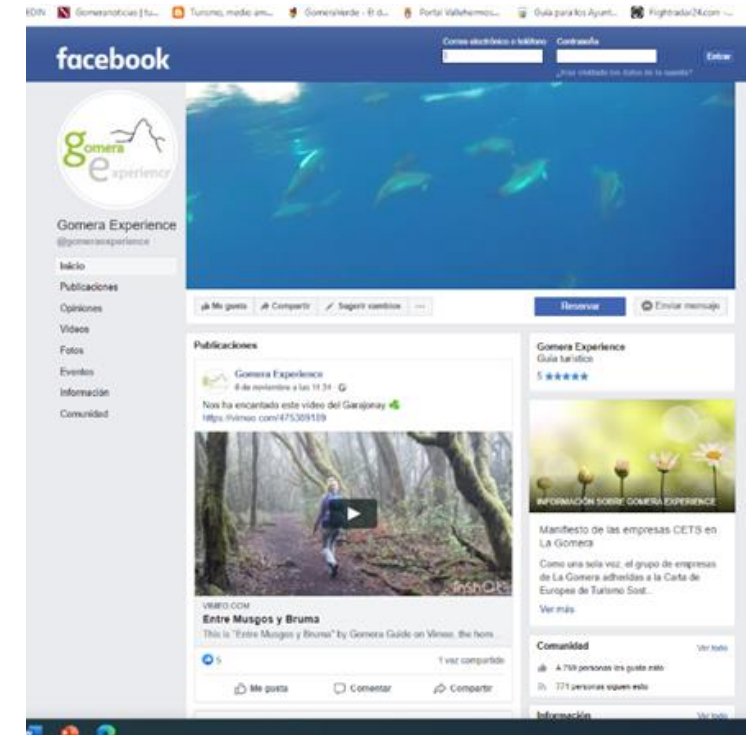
EDIN Gomeranoticias | tu... Turismo, medio am... Gomeraverde - El d... Portal Vallehermoso... Guía para los Ayunt... Flightradar24.com ...

facebook

Correo electrónico o teléfono Contraseña Entrar
¿Has olvidado los datos de la cuenta?

gomera experience

Gomera Experience
@gomeraexperience

Inicio
Publicaciones
Opiniones
Videos
Fotos
Eventos
Información
Comunidad

Me gusta Compartir Sugerir cambios ···

Reservar Enviar mensaje

Publicaciones

Gomera Experience
4 de noviembre a las 11:34 ·

Nos ha encantado este video del Garajonay
https://vimeo.com/475309109

InShOt

VIMEO.COM
Entre Musgos y Bruma
This is "Entre Musgos y Bruma" by Gomera Guide on Vimeo, the hom...

5 1 vez compartido

Me gusta Comentar Compartir

Gomera Experience
Guía turístico
5 ★★★★★

INFORMACIÓN SOBRE GOMERA EXPERIENCE

Manifiesto de las empresas CETS en La Gomera

Como una sola voz, el grupo de empresas de La Gomera adheridas a la Carta de Europea de Turismo Sost...

Ver más

Comunidad Ver todo
4.759 personas les gusta esto
771 personas siguen esto

Información Ver todo